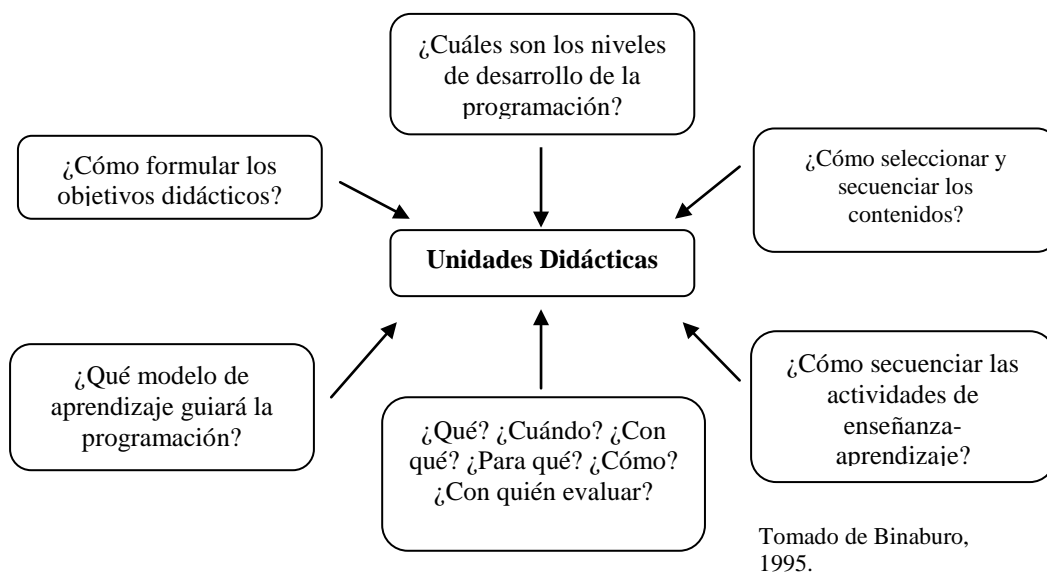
¿Cuáles son los niveles de desarrollo de la programación?

¿Cómo formular los objetivos didácticos?

¿Cómo seleccionar y secuenciar los contenidos?

**Unidades Didácticas**

¿Qué modelo de aprendizaje guiará la programación?

¿Qué? ¿Cuándo? ¿Con qué? ¿Para qué? ¿Cómo? ¿Con quién evaluar?

¿Cómo secuenciar las actividades de enseñanza-aprendizaje?

Tomado de Binaburo, 1995.